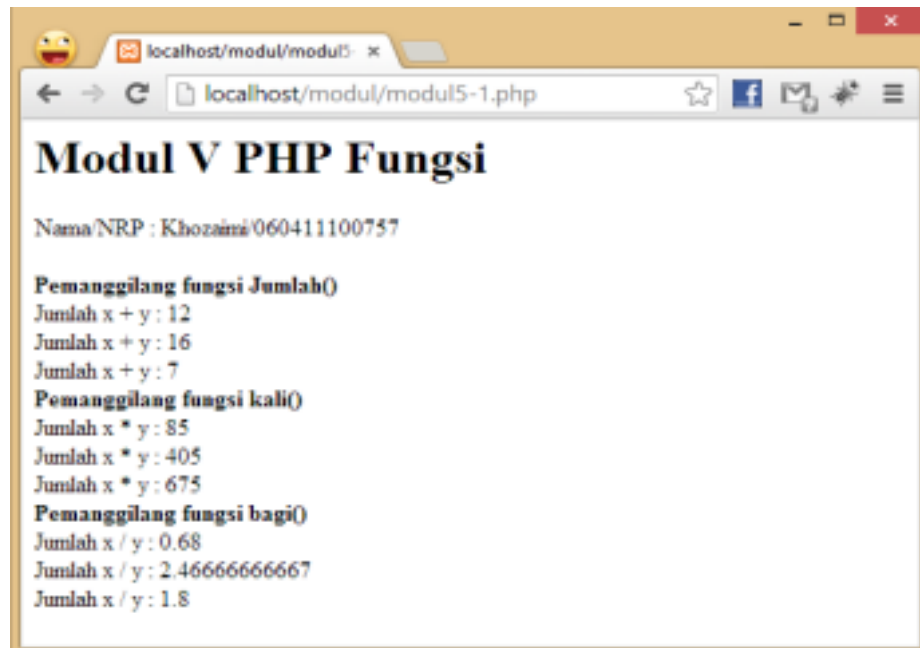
localhost/modul/modul5- ×

localhost/modul/modul5-1.php

# Modul V PHP Fungsi

Nama/NRP : Khozaimi/060411100757

**Pemanggilang fungsi Jumlah()**
Jumlah x + y : 12
Jumlah x + y : 16
Jumlah x + y : 7
**Pemanggilang fungsi kali()**
Jumlah x * y : 85
Jumlah x * y : 405
Jumlah x * y : 675
**Pemanggilang fungsi bagi()**
Jumlah x / y : 0.68
Jumlah x / y : 2.46666666667
Jumlah x / y : 1.8